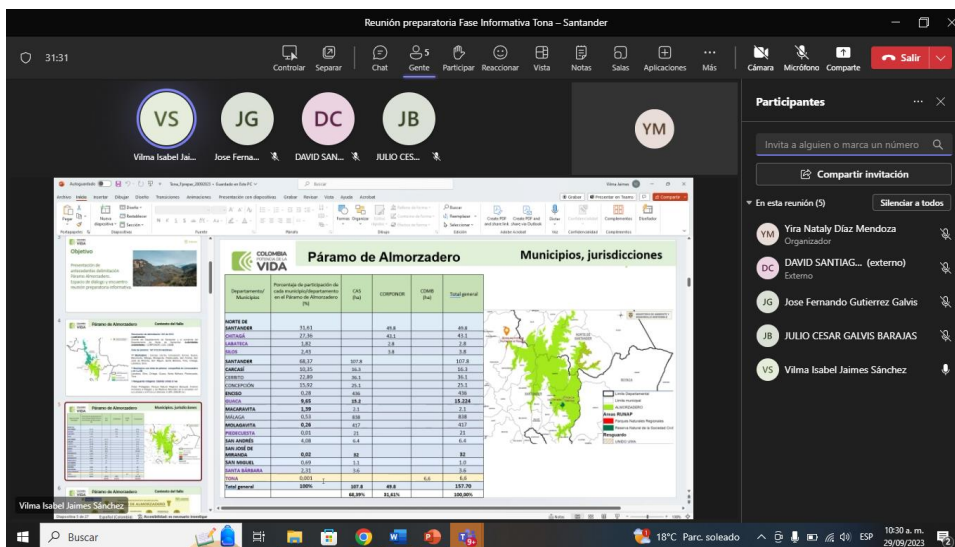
Reunión preparatoria Fase Informativa Tona – Santander

31:31

Controlar Separar Chat Gente 5 Participar Reaccionar Vista Notas Salas Aplicaciones Más Cámara Micrófono Comparte Salir

VS Vilma Isabel Jai...
JG Jose Ferna...
DC DAVID SAN...
JB JULIO CES...
YM

Participantes

Invita a alguien o marca un número

Compartir invitación

En esta reunión (5) Silenciar a todos

YM Yira Nataly Díaz Mendoza
Organizador

DC DAVID SANTIAG... (externo)
Externo

JG Jose Fernando Gutierrez Galvis

JB JULIO CESAR GALVIS BARAJAS

VS Vilma Isabel Jaimes Sánchez

Páramo de Almorzadero

Municipios, jurisdicciones

COLOMBIA POTENCIA DE LA VIDA

| Departamento/ Municipios | Porcentaje de participación de cada municipio/departamento en el Páramo de Almorzadero (%) | CAS (ha) | CORPONOR | CDMB (ha) | Total general |
|---|---|---|---|---|---|
| NORTE DE SANTANDER | 31,61 | | 49,8 | | 49,8 |
| CHITAGÁ | 27,36 | | 43,1 | | 43,1 |
| LABATECA | 1,82 | | 2,8 | | 2,8 |
| SILOS | 2,43 | | 3,8 | | 3,8 |
| SANTANDER | 68,17 | 107,8 | | | 107,8 |
| CARCASÍ | 10,35 | 16,3 | | | 16,3 |
| CERRITO | 22,89 | 36,1 | | | 36,1 |
| CONCEPCIÓN | 15,92 | 25,1 | | | 25,1 |
| ENCISO | 0,28 | 436 | | | 436 |
| GUACA | 9,65 | 15,2 | | | 15,224 |
| MACARAVITA | 1,39 | 2,1 | | | 2,1 |
| MÁLAGA | 0,53 | 838 | | | 838 |
| MOLAGAVITA | 0,26 | 417 | | | 417 |
| PIEDECUESTA | 0,01 | 21 | | | 21 |
| SAN ANDRÉS | 4,08 | 6,4 | | | 6,4 |
| SAN JOSÉ DE MIRANDA | 0,02 | 32 | | | 32 |
| SAN MIGUEL | 0,69 | 1,1 | | | 1,0 |
| SANTA BÁRBARA | 2,25 | 3,6 | | | 3,6 |
| TONA | 0,003 | | | 6,6 | 6,6 |
| Total general | 100% | 107,8 | 49,8 | | 157,70 |
| | | 68,39% | 31,61% | | 100,00% |

Objetivo
Páramo de Almorzadero
Municipios, jurisdicciones

Límite Departamental
Límite municipal
ALMORZADERO
Áreas RUNAP
Parques Naturales Regionales
Reserva Natural de la Sociedad Civil
Resguardo
BOYACÁ

Vilma Isabel Jaimes Sánchez

Buscar

18°C Parc. soleado ESP 10:30 a. m. 29/09/2023